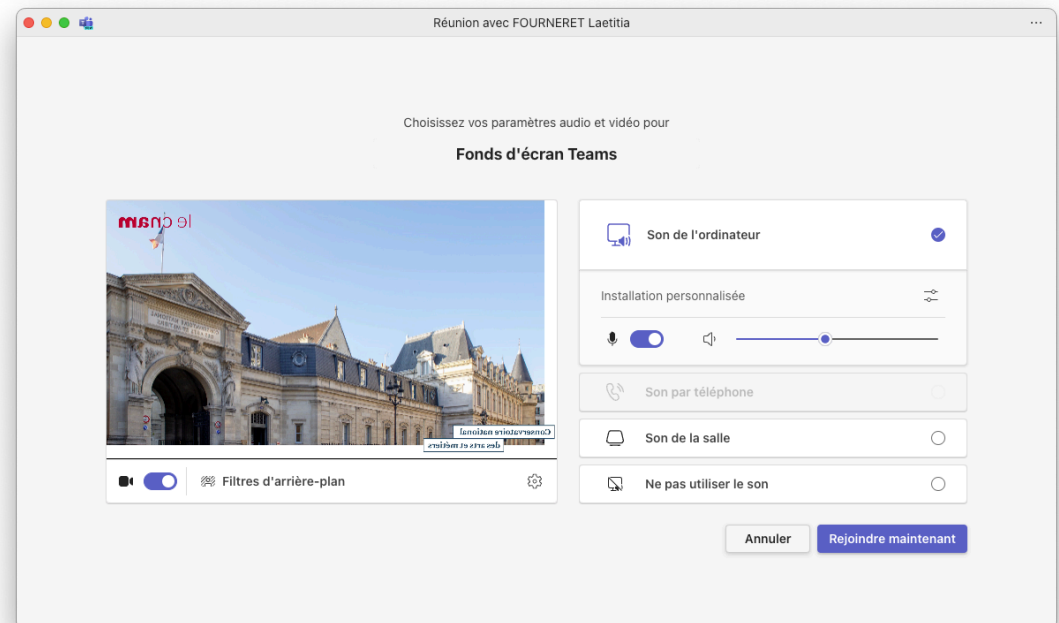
Réunion avec FOURNERET Laetitia

Choisissez vos paramètres audio et vidéo pour

Fonds d'écran Teams

le cnam

Conservatoire national des arts et métiers

Filtres d'arrière-plan

Son de l'ordinateur

Installation personnalisée

Son par téléphone

Son de la salle

Ne pas utiliser le son

Annuler

Rejoindre maintenant